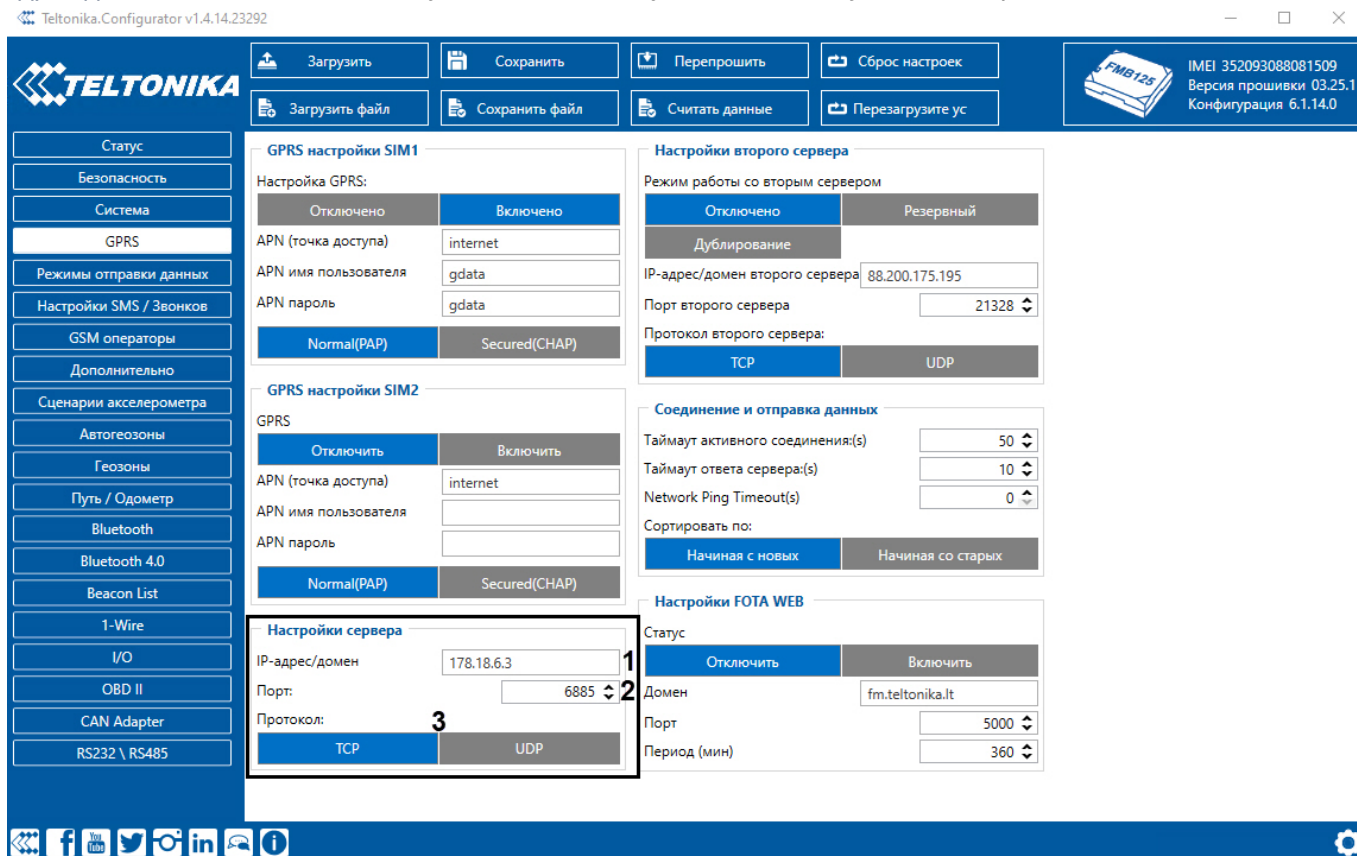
Teltonika.Configurator v1.4.14.23292

TELTONIKA

Загрузить
Сохранить
Перепрошить
Сброс настроек
Загрузить файл
Сохранить файл
Считать данные
Перезагрузите ус

FMB125
IMEI 352093088081509
Версия прошивки 03.25.1
Конфигурация 6.1.14.0

Статус
Безопасность
Система
GPRS
Режимы отправки данных
Настройки SMS / Звонков
GSM операторы
Дополнительно
Сценарии акселерометра
Автогеозоны
Геозоны
Путь / Одометр
Bluetooth
Bluetooth 4.0
Beacon List
1-Wire
I/O
OBD II
CAN Adapter
RS232 \ RS485

GPRS настройки SIM1
Настройка GPRS:
Отключено
Включено
APN (точка доступа) internet
APN имя пользователя gdata
APN пароль gdata
Normal(PAP)
Secured(CHAP)

GPRS настройки SIM2
GPRS
Отключить
Включить
APN (точка доступа) internet
APN имя пользователя
APN пароль
Normal(PAP)
Secured(CHAP)

Настройки сервера
IP-адрес/домен 178.18.6.3 1
Порт: 6885 2
Протокол: 3
TCP
UDP

Настройки второго сервера
Режим работы со вторым сервером
Отключено
Резервный
Дублирование
IP-адрес/домен второго сервера 88.200.175.195
Порт второго сервера 21328
Протокол второго сервера:
TCP
UDP

Соединение и отправка данных
Таймаут активного соединения:(s) 50
Таймаут ответа сервера:(s) 10
Network Ping Timeout(s) 0
Сортировать по:
Начиная с новых
Начиная со старых

Настройки FOTA WEB
Статус
Отключить
Включить
Домен fm.teltonika.lt
Порт 5000
Период (мин) 360